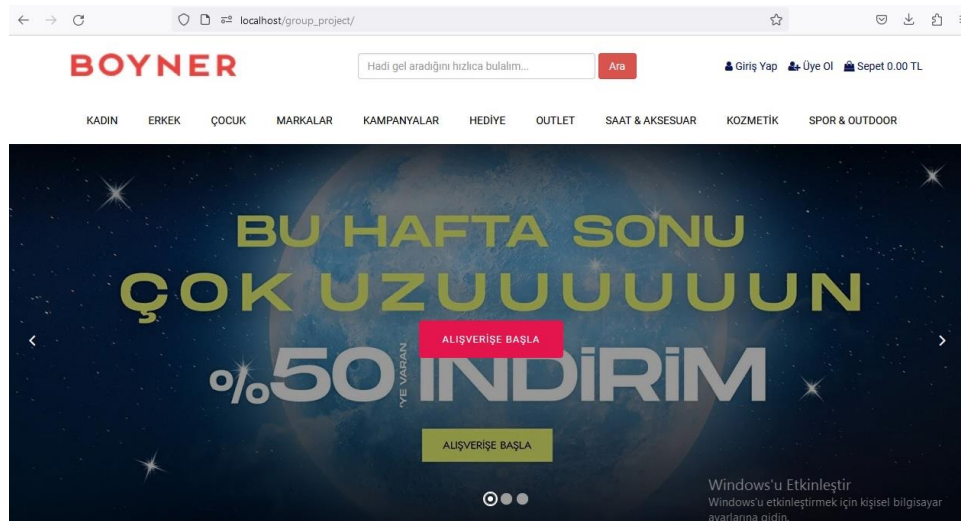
localhost/group_project/

BOYNER

Hadi gel aradığını hızlıca bulalım...

Ara

Giriş Yap Üye Ol Sepet 0.00 TL

KADIN ERKEK ÇOCUK MARKALAR KAMPANYALAR HEDİYE OUTLET SAAT & AKSESUAR KOZMETİK SPOR & OUTDOOR

BU HAFTA SONU

ÇOK UZUUUUUUN

ALIŞVERİŞE BAŞLA

%50 'YE VARAN İNDİRİM

ALIŞVERİŞE BAŞLA

Windows'u Etkinleştir

Windows'u etkinleştirmek için kişisel bilgisayar ayarlarına gidin.